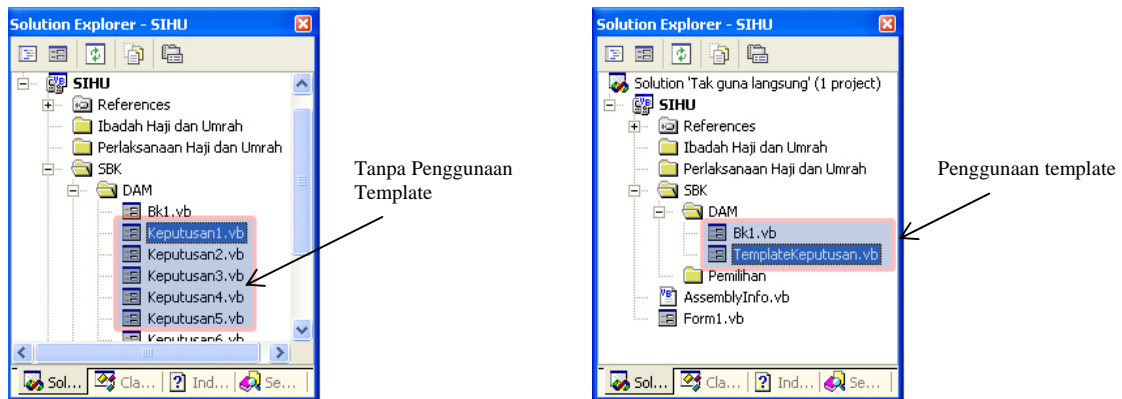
Solution Explorer - SIHU

SIHU
References
Ibadah Haji dan Umrah
Perlaksanaan Haji dan Umrah
SBK
DAM
Bk1.vb
Keputusan1.vb
Keputusan2.vb
Keputusan3.vb
Keputusan4.vb
Keputusan5.vb
Keputusan6.vb

Sol... Cla... Ind... Se...

Tanpa Penggunaan Template

Solution Explorer - SIHU

Solution 'Tak guna langsung' (1 project)
SIHU
References
Ibadah Haji dan Umrah
Perlaksanaan Haji dan Umrah
SBK
DAM
Bk1.vb
TemplateKeputusan.vb
Pemilihan
AssemblyInfo.vb
Form1.vb

Sol... Cla... Ind... Se...

Penggunaan template